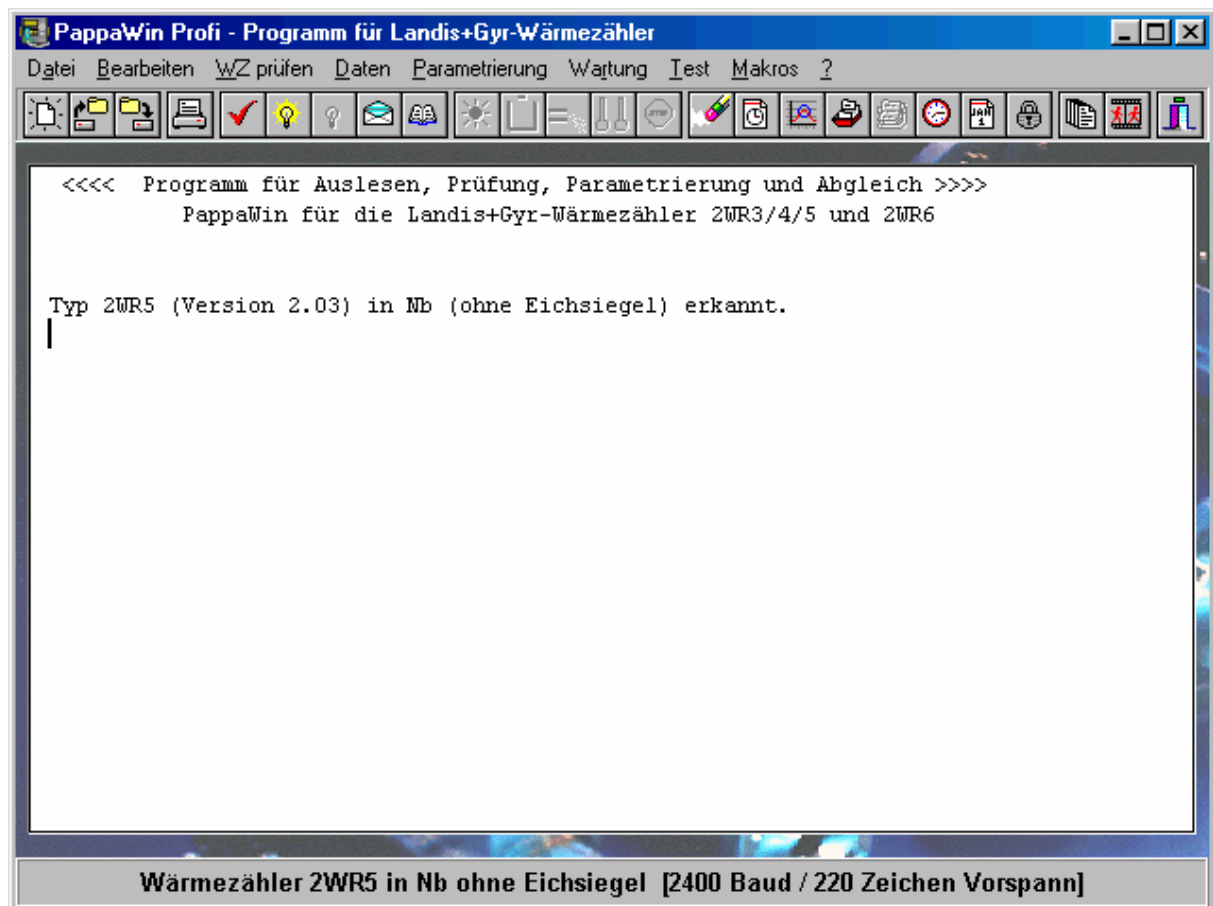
PappaWin Profi - Programm für Landis+Gyr-Wärmezähler

Datei Bearbeiten WZ prüfen Daten Parametrierung Wartung Test Makros ?

<<<< Programm für Auslesen, Prüfung, Parametrierung und Abgleich >>>>
PappaWin für die Landis+Gyr-Wärmezähler 2WR3/4/5 und 2WR6

Typ 2WR5 (Version 2.03) in Nb (ohne Eichsiegel) erkannt.

Wärmezähler 2WR5 in Nb ohne Eichsiegel [2400 Baud / 220 Zeichen Vorspann]